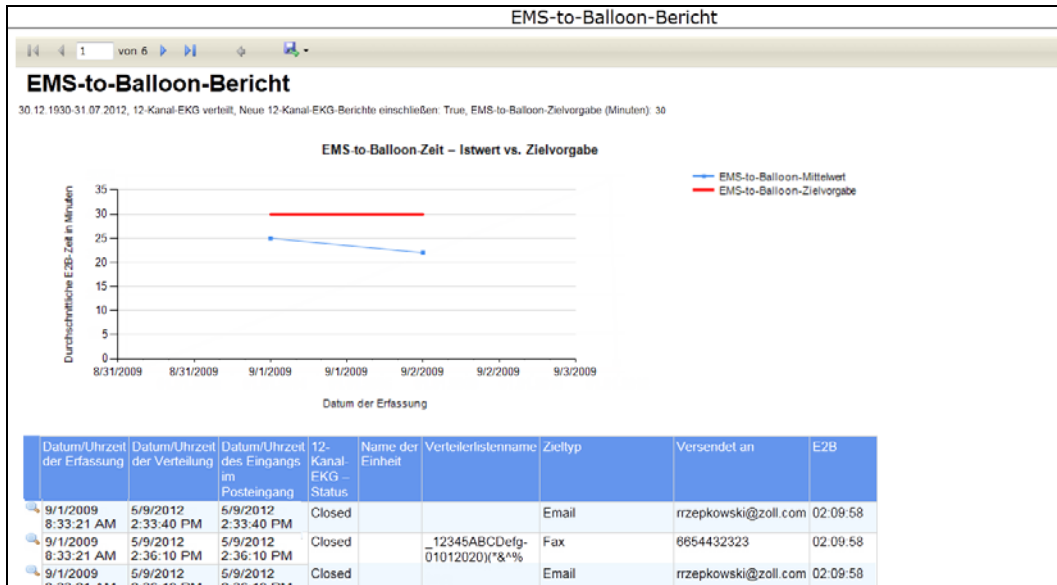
EMS-to-Balloon-Bericht

1 von 6

EMS-to-Balloon-Bericht

30.12.1930-31.07.2012, 12-Kanal-EKG verteilt, Neue 12-Kanal-EKG-Berichte einschließen: True, EMS-to-Balloon-Zielvorgabe (Minuten): 30

EMS-to-Balloon-Zeit – Istwert vs. Zielvorgabe

EMS-to-Balloon-Mittelwert
EMS-to-Balloon-Zielvorgabe

Durchschnittliche E2B-Zeit in Minuten

35
30
25
20
15
10
5
0

8/31/2009 8/31/2009 9/1/2009 9/1/2009 9/2/2009 9/2/2009 9/3/2009

Datum der Erfassung

| Datum/Uhrzeit der Erfassung | Datum/Uhrzeit der Verteilung | Datum/Uhrzeit des Eingangs im Posteingang | 12-Kanal-EKG – Status | Name der Einheit | Verteilerlistenname | Zieltyp | Versendet an | E2B |
|---|---|---|---|---|---|---|---|---|
| 9/1/2009 8:33:21 AM | 5/9/2012 2:33:40 PM | 5/9/2012 2:33:40 PM | Closed | | | Email | rrzepkowski@zoll.com | 02:09:58 |
| 9/1/2009 8:33:21 AM | 5/9/2012 2:36:10 PM | 5/9/2012 2:36:10 PM | Closed | | _12345ABCDefg-01012020)(*&^% | Fax | 6654432323 | 02:09:58 |
| 9/1/2009 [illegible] | 5/9/2012 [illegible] | 5/9/2012 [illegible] | Closed | | | Email | rrzepkowski@zoll.com | 02:09:58 |